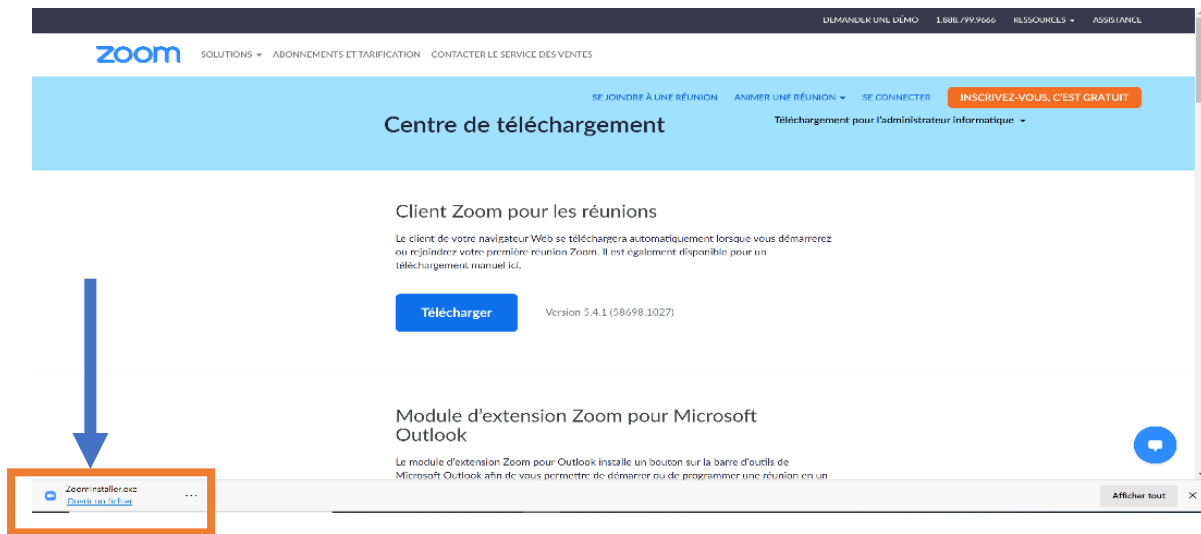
DEMANDER UNE DÉMO 1.888.799.9666 RESSOURCES ASSISTANCE

zoom SOLUTIONS ABONNEMENTS ET TARIFICATION CONTACTER LE SERVICE DES VENTES

SE JOINDRE À UNE RÉUNION ANIMER UNE RÉUNION SE CONNECTER INSCRIVEZ-VOUS, C'EST GRATUIT

Centre de téléchargement

Téléchargement pour l'administrateur informatique

Client Zoom pour les réunions

Le client de votre navigateur Web se téléchargera automatiquement lorsque vous démarrerez ou rejoindrez votre première réunion Zoom. Il est également disponible pour un téléchargement manuel ici.

Télécharger

Version 5.4.1 (58698.1027)

Module d'extension Zoom pour Microsoft Outlook

Le module d'extension Zoom pour Outlook installe un bouton sur la barre d'outils de Microsoft Outlook afin de vous permettre de démarrer ou de programmer une réunion en un

ZoomInstaller.exe
Ouvrir un fichier

Afficher tout